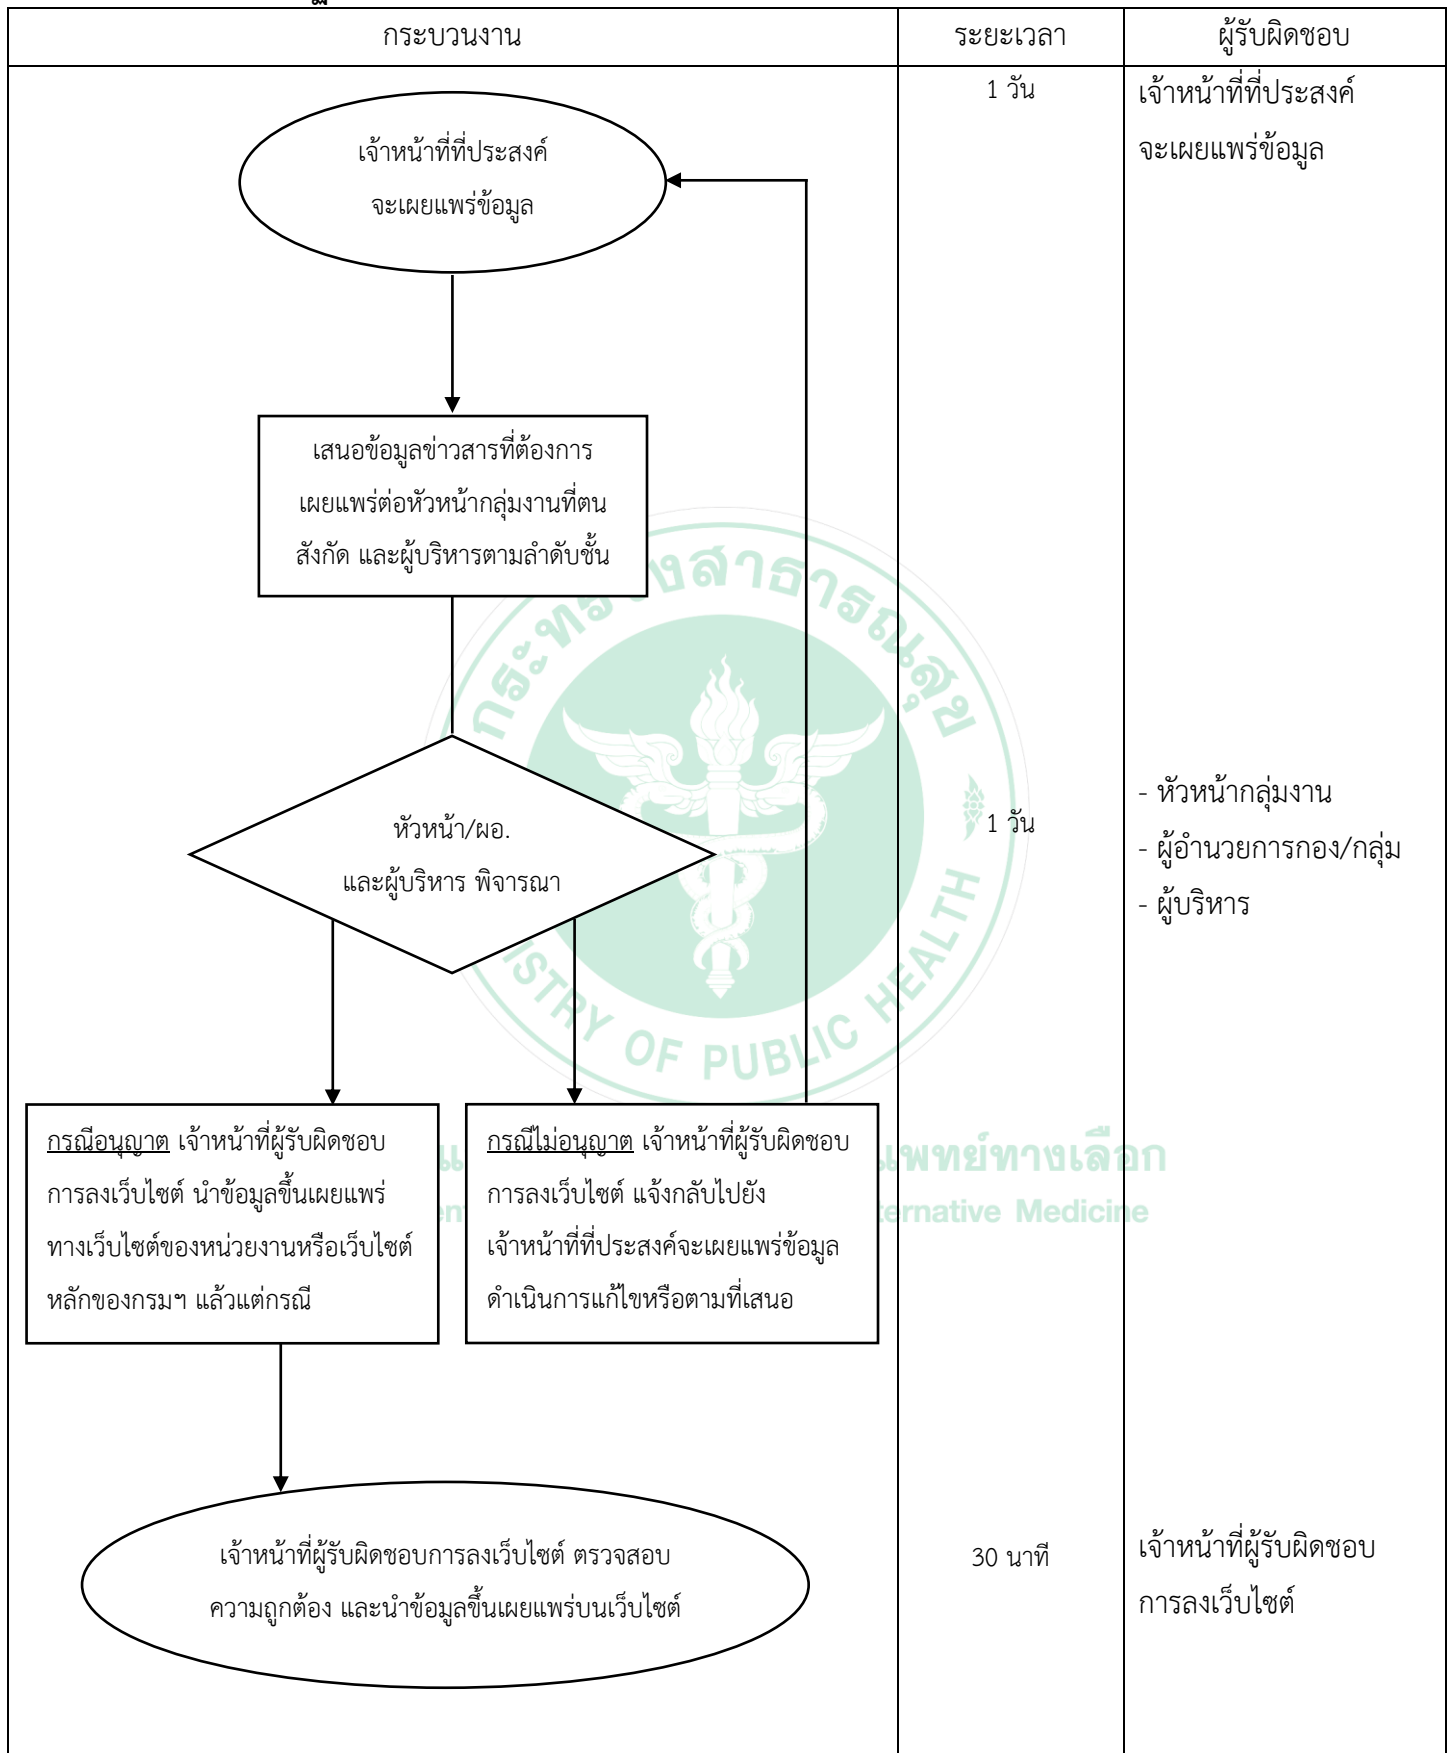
| กระบวนงาน | ระยะเวลา | ผู้รับผิดชอบ |
|---|---|---|
| เจ้าหน้าที่ที่ประสงค์จะเผยแพร่ข้อมูล | 1 วัน | เจ้าหน้าที่ที่ประสงค์จะเผยแพร่ข้อมูล |
| เสนอข้อมูลข่าวสารที่ต้องการเผยแพร่ต่อหัวหน้ากลุ่มงานที่ตนสังกัด และผู้บริหารตามลำดับชั้น | | |
| หัวหน้า/ผอ. และผู้บริหาร พิจารณา | 1 วัน | - หัวหน้ากลุ่มงาน<br>- ผู้อำนวยการกอง/กลุ่ม<br>- ผู้บริหาร |
| กรณีอนุญาต เจ้าหน้าที่ผู้รับผิดชอบการลงเว็บไซต์ นำข้อมูลขึ้นเผยแพร่ทางเว็บไซต์ของหน่วยงานหรือเว็บไซต์หลักของกรมฯ แล้วแต่กรณี<br>กรณีไม่อนุญาต เจ้าหน้าที่ผู้รับผิดชอบการลงเว็บไซต์ แจ้งกลับไปยังเจ้าหน้าที่ที่ประสงค์จะเผยแพร่ข้อมูล ดำเนินการแก้ไขหรือตามที่เสนอ | | |
| เจ้าหน้าที่ผู้รับผิดชอบการลงเว็บไซต์ ตรวจสอบความถูกต้อง และนำข้อมูลขึ้นเผยแพร่บนเว็บไซต์ | 30 นาที | เจ้าหน้าที่ผู้รับผิดชอบการลงเว็บไซต์ |

กระทรวงสาธารณสุข
MINISTRY OF PUBLIC HEALTH
แพทย์ทางเลือก
ernative Medicine